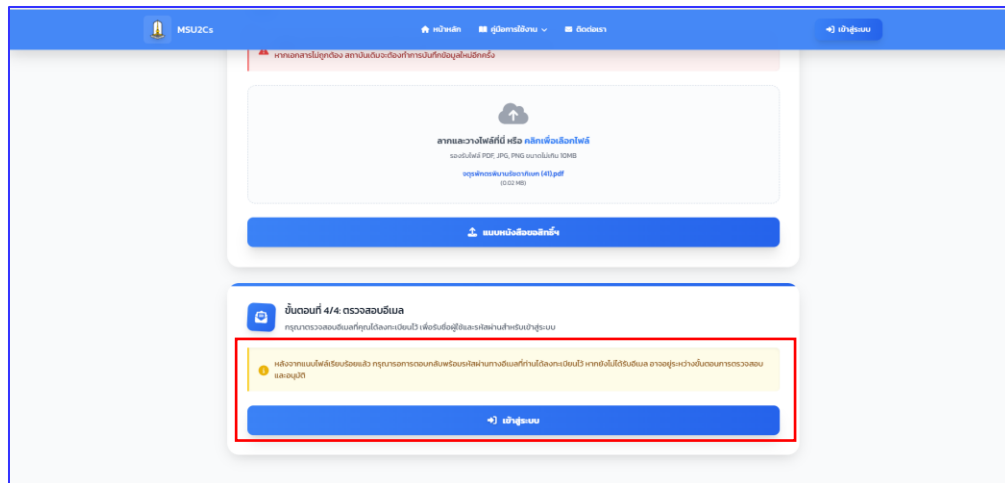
MSU2Cs

หน้าหลัก คู่มือการใช้งาน ติดต่อเรา

เข้าสู่ระบบ

หากเอกสารไม่ถูกต้อง สถาบันเดิมจะต้องทำการบันทึกข้อมูลใหม่อีกครั้ง

ลากและวางไฟล์ที่นี่ หรือ คลิกเพื่อเลือกไฟล์

รองรับไฟล์ PDF, JPG, PNG ขนาดไม่เกิน 10MB

จตุรพักตรพิมานรัชดาภิเษก (41).pdf

(0.02 MB)

แนบหนังสือขอสิทธิ์ฯ

ขั้นตอนที่ 4/4: ตรวจสอบอีเมล

กรุณาตรวจสอบอีเมลที่คุณได้ลงทะเบียนไว้ เพื่อรับชื่อผู้ใช้และรหัสผ่านสำหรับเข้าสู่ระบบ

หลังจากแนบไฟล์เรียบร้อยแล้ว กรุณารอการตอบกลับพร้อมรหัสผ่านทางอีเมลที่ท่านได้ลงทะเบียนไว้ หากยังไม่ได้รับอีเมล อาจอยู่ระหว่างขั้นตอนการตรวจสอบและอนุมัติ

เข้าสู่ระบบ